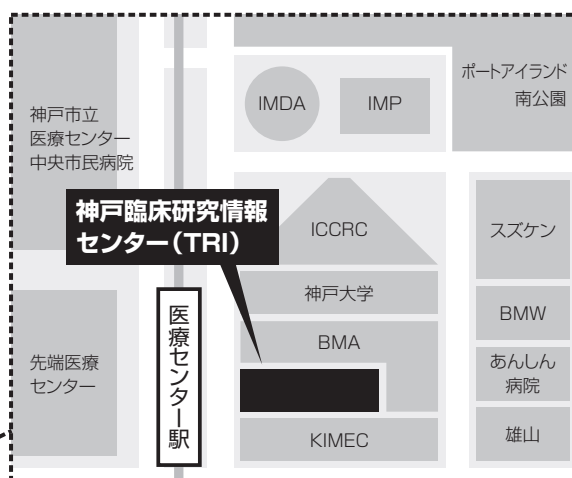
ポートアイランド
南公園

IMDA

IMP

神戸市立
医療センター
中央市民病院

神戸臨床研究情報
センター（TRI）

ICCRC

スズケン

神戸大学

BMW

医療センター駅

BMA

あんしん
病院

先端医療
センター

KIMEC

雄山